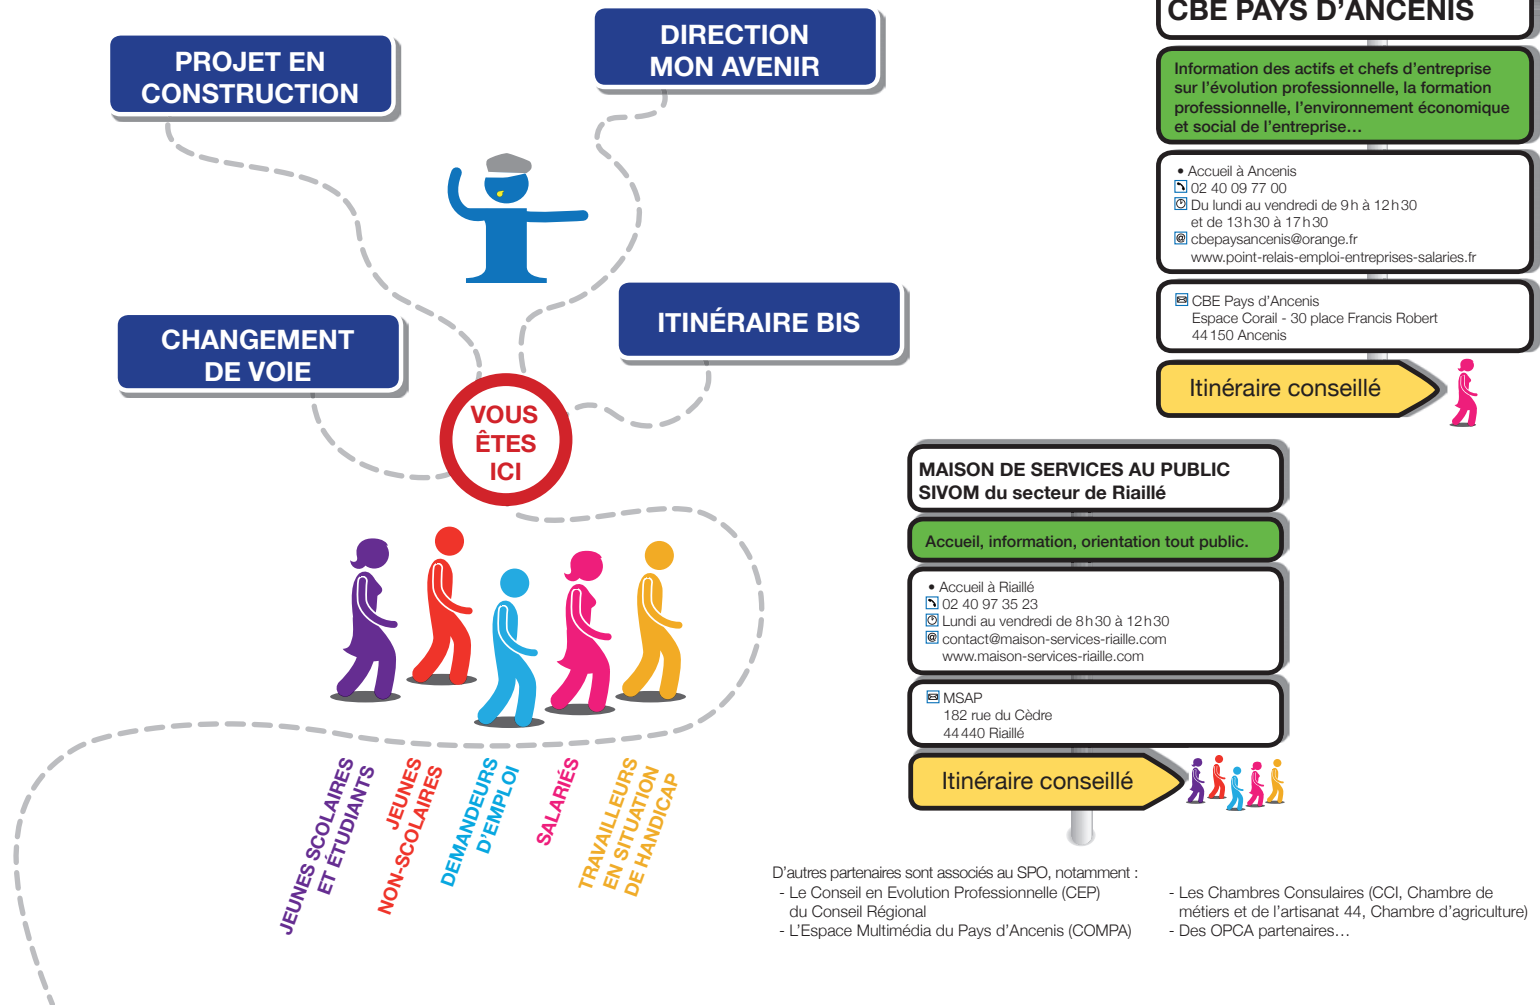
PROJET EN CONSTRUCTION

DIRECTION MON AVENIR

CHANGEMENT DE VOIE

ITINÉRAIRE BIS

VOUS ÊTES ICI

JEUNES SCOLAIRES ET ÉTUDIANTS

JEUNES NON-SCOLAIRES

DEMANDEURS D'EMPLOI

SALARIÉS

TRAVAILLEURS EN SITUATION DE HANDICAP

CBE PAYS D'ANCENIS

Information des actifs et chefs d'entreprise sur l'évolution professionnelle, la formation professionnelle, l'environnement économique et social de l'entreprise…

• Accueil à Ancenis
02 40 09 77 00
Du lundi au vendredi de 9h à 12h30 et de 13h30 à 17h30
cbepaysancenis@orange.fr
www.point-relais-emploi-entreprises-salaries.fr

CBE Pays d'Ancenis
Espace Corail - 30 place Francis Robert
44150 Ancenis

Itinéraire conseillé

MAISON DE SERVICES AU PUBLIC
SIVOM du secteur de Riaillé

Accueil, information, orientation tout public.

• Accueil à Riaillé
02 40 97 35 23
Lundi au vendredi de 8h30 à 12h30
contact@maison-services-riaille.com
www.maison-services-riaille.com

MSAP
182 rue du Cèdre
44440 Riaillé

Itinéraire conseillé

D'autres partenaires sont associés au SPO, notamment :
- Le Conseil en Evolution Professionnelle (CEP) du Conseil Régional
- L'Espace Multimédia du Pays d'Ancenis (COMPA)

- Les Chambres Consulaires (CCI, Chambre de métiers et de l'artisanat 44, Chambre d'agriculture)
- Des OPCA partenaires…